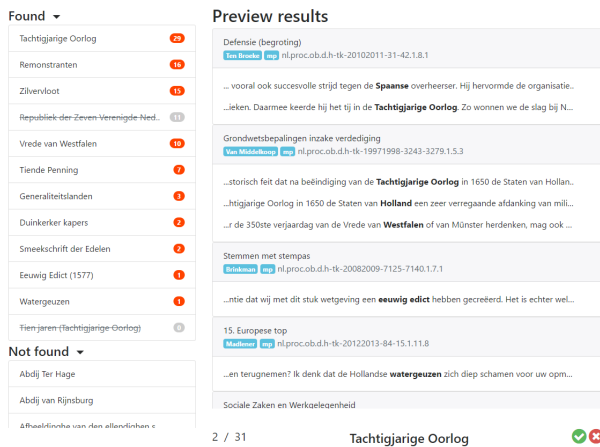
Found

| | |
|---|---|
| Tachtigjarige Oorlog | 29 |
| Remonstranten | 16 |
| Zilvervloot | 15 |
| ~~Republiek der Zeven Verenigde Ned..~~ | 11 |
| Vrede van Westfalen | 10 |
| Tiende Penning | 7 |
| Generaliteitslanden | 3 |
| Duinkerker kapers | 2 |
| Smeekschrift der Edelen | 2 |
| Eeuwig Edict (1577) | 1 |
| Watergeuzen | 1 |
| ~~Tien jaren (Tachtigjarige Oorlog)~~ | 0 |

Not found

Abdij Ter Hage

Abdij van Rijnsburg

Afbeeldinghe van den ellendighen s

Preview results

Defensie (begroting)
Ten Broeke mp nl.proc.ob.d.h-tk-20102011-31-42.1.8.1

... vooral ook succesvolle strijd tegen de Spaanse overheerser. Hij hervormde de organisatie...

...ieken. Daarmee keerde hij het tij in de Tachtigjarige Oorlog. Zo wonnen we de slag bij N...

Grondwetsbepalingen inzake verdediging
Van Middelkoop mp nl.proc.ob.d.h-tk-19971998-3243-3279.1.5.3

...storisch feit dat na beëindiging van de Tachtigjarige Oorlog in 1650 de Staten van Hollan...

...htigjarige Oorlog in 1650 de Staten van Holland een zeer verregaande afdanking van mili...

...r de 350ste verjaardag van de Vrede van Westfalen of van Münster herdenken, mag ook ...

Stemmen met stempas
Brinkman mp nl.proc.ob.d.h-tk-20082009-7125-7140.1.7.1

...ntie dat wij met dit stuk wetgeving een eeuwig edict hebben gecreëerd. Het is echter wel...

15. Europese top
Madlener mp nl.proc.ob.d.h-tk-20122013-84-15.1.11.8

...en terugnemen? Ik denk dat de Hollandse watergeuzen zich diep schamen voor uw opm...

Sociale Zaken en Werkgelegenheid

2 / 31 Tachtigjarige Oorlog